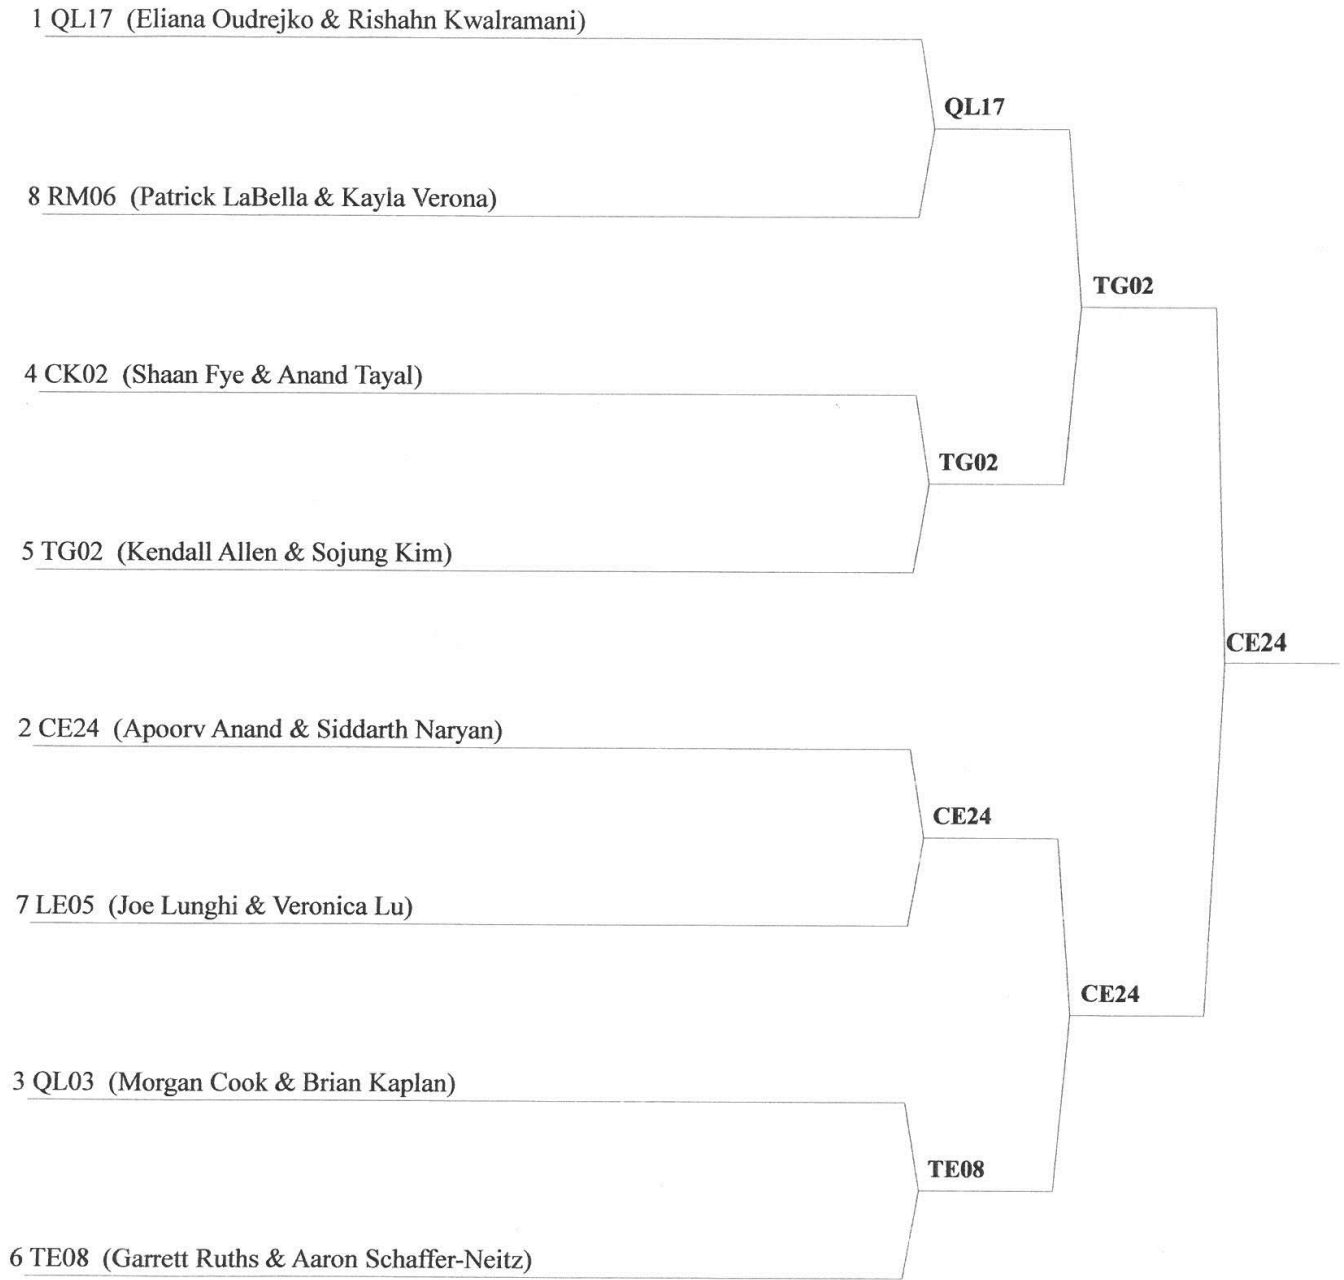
1 QL17 (Eliana Oudrejko & Rishahn Kwalramani)

QL17

8 RM06 (Patrick LaBella & Kayla Verona)

TG02

4 CK02 (Shaan Fye & Anand Tayal)

TG02

5 TG02 (Kendall Allen & Sojung Kim)

CE24

2 CE24 (Apoorv Anand & Siddarth Naryan)

CE24

7 LE05 (Joe Lunghi & Veronica Lu)

CE24

3 QL03 (Morgan Cook & Brian Kaplan)

TE08

6 TE08 (Garrett Ruths & Aaron Schaffer-Neitz)